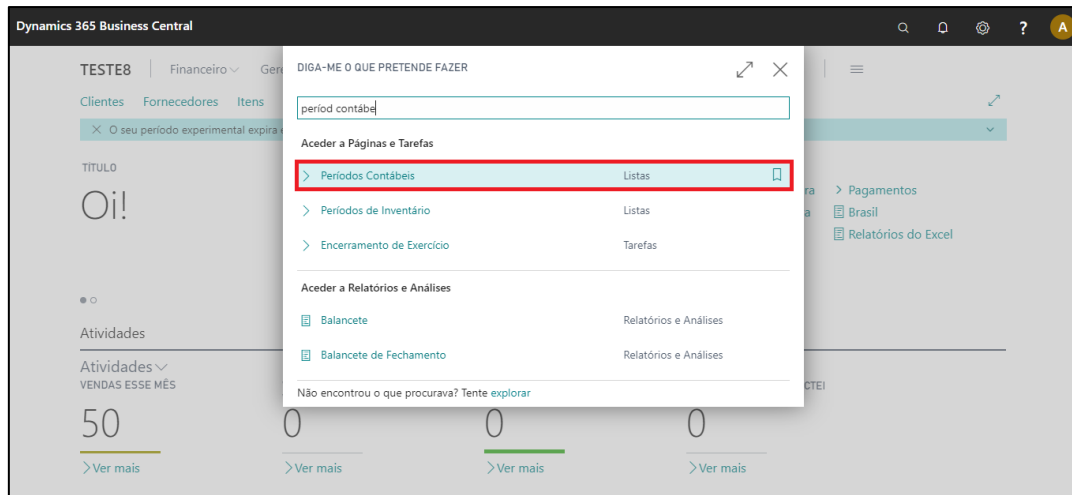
Dynamics 365 Business Central

A

TESTE8 | Financeiro ∨ Ger

Clientes Fornecedores Itens

✕ O seu período experimental expira

TÍTULO

Oi!

Atividades

Atividades ∨

VENDAS ESSE MÊS

50

> Ver mais

0

> Ver mais

0

> Ver mais

0

> Ver mais

ra > Pagamentos

a Brasil

Relatórios do Excel

CTEI

DIGA-ME O QUE PRETENDE FAZER

períod contábe

Aceder a Páginas e Tarefas

| | |
|---|---|
| > Períodos Contábeis | Listas |
| > Períodos de Inventário | Listas |
| > Encerramento de Exercício | Tarefas |

Aceder a Relatórios e Análises

| | |
|---|---|
| Balancete | Relatórios e Análises |
| Balancete de Fechamento | Relatórios e Análises |

Não encontrou o que procurava? Tente explorar